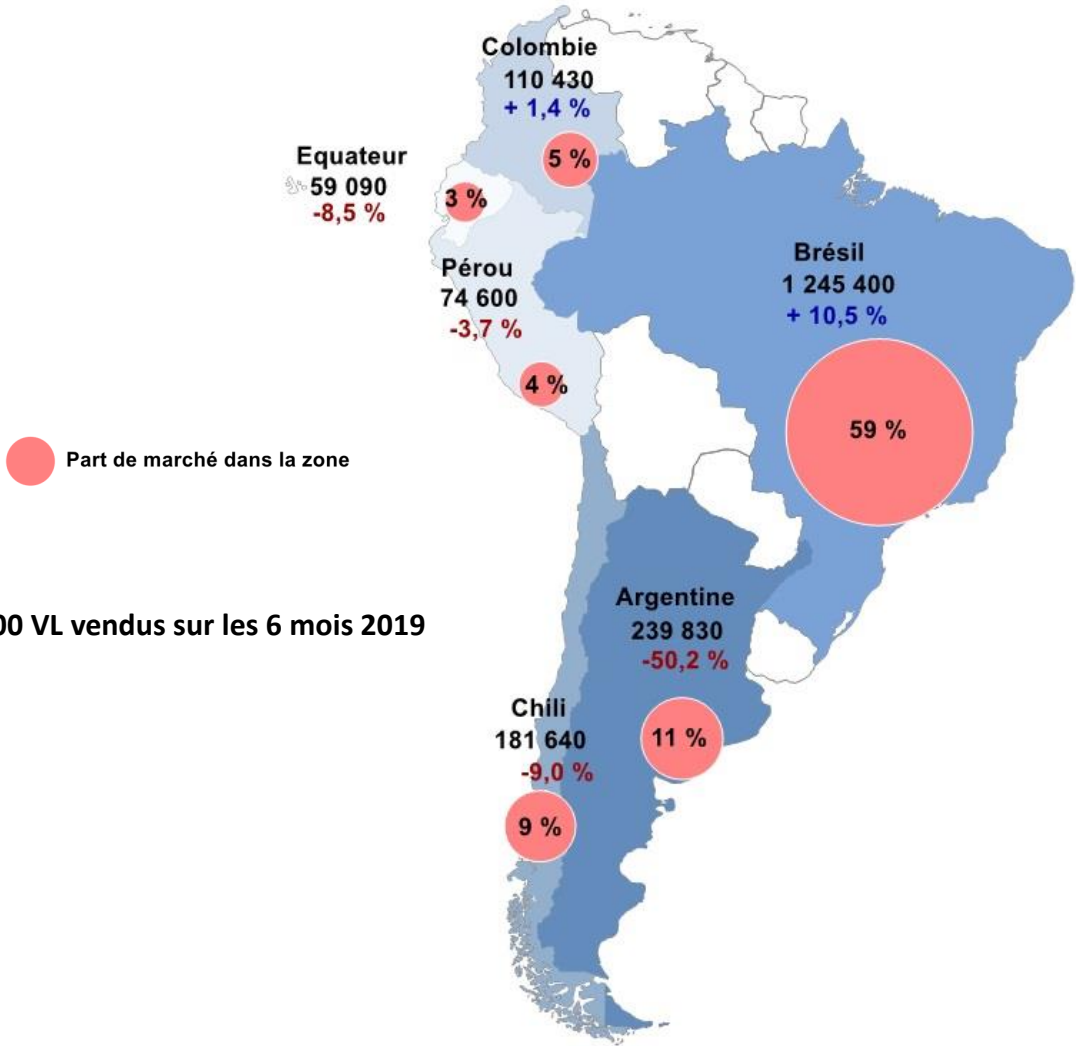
Colombie
110 430
+ 1,4 %

5 %

Equateur
59 090
-8,5 %

3 %

Brésil
1 245 400
+ 10,5 %

Pérou
74 600
-3,7 %

4 %

59 %

Part de marché dans la zone

00 VL vendus sur les 6 mois 2019

Argentine
239 830
-50,2 %

Chili
181 640
-9,0 %

11 %

9 %